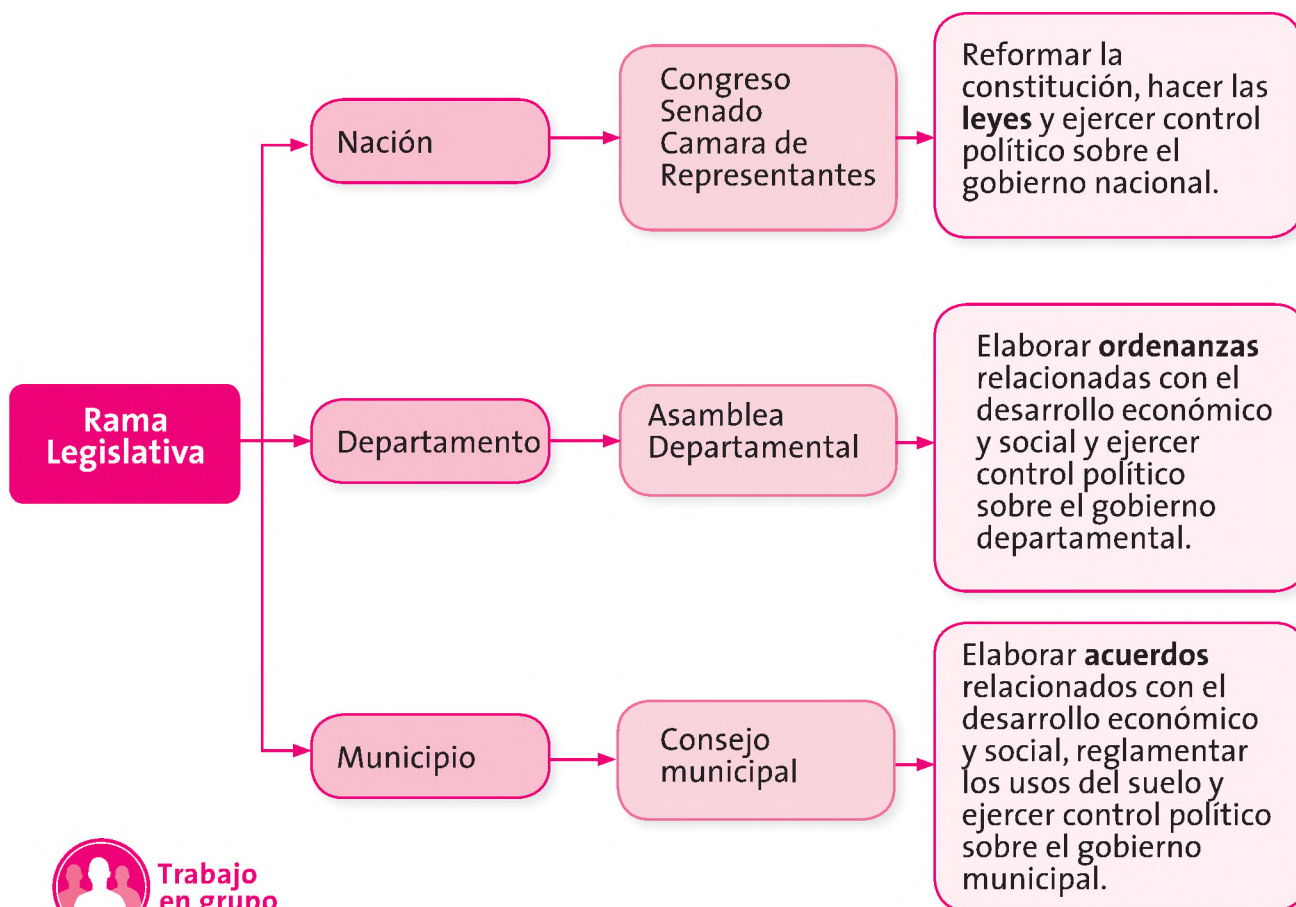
Rama Legislativa

Nación

Congreso Senado Camara de Representantes

Reformar la constitución, hacer las **leyes** y ejercer control político sobre el gobierno nacional.

Departamento

Asamblea Departamental

Elaborar **ordenanzas** relacionadas con el desarrollo económico y social y ejercer control político sobre el gobierno departamental.

Municipio

Consejo municipal

Elaborar **acuerdos** relacionados con el desarrollo económico y social, reglamentar los usos del suelo y ejercer control político sobre el gobierno municipal.

Trabajo en grupo